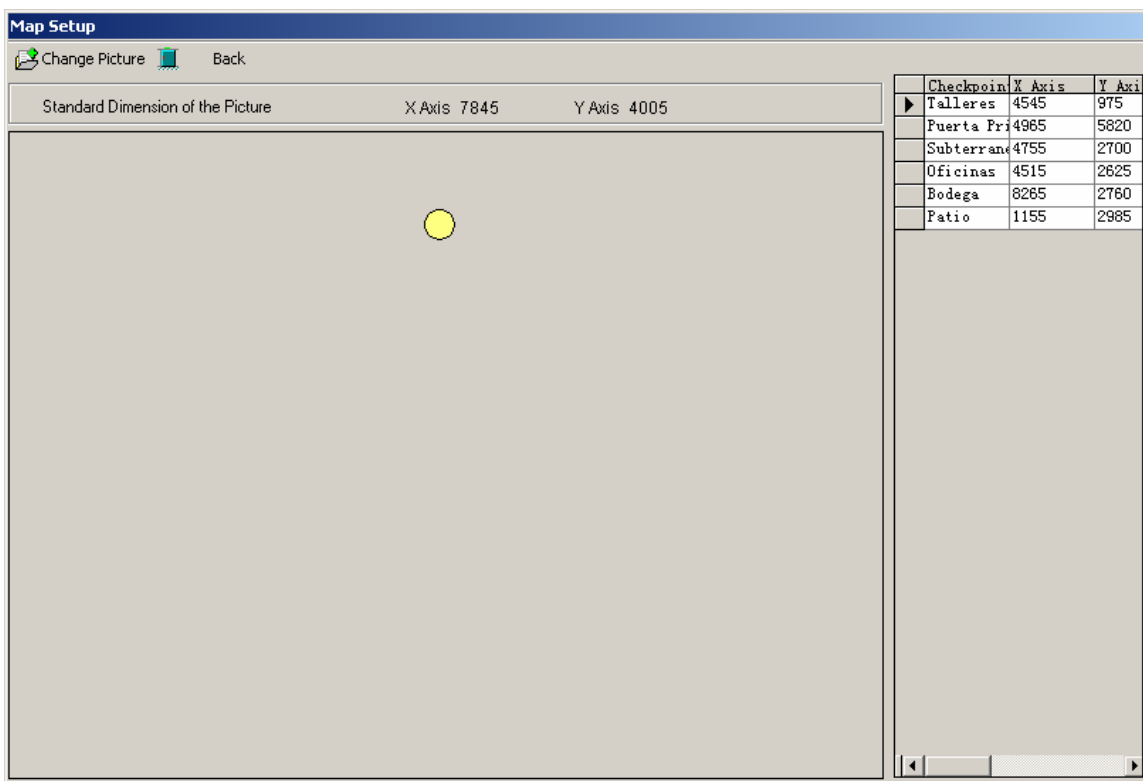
Map Setup

Change Picture Back

Standard Dimension of the Picture X Axis 7845 Y Axis 4005

| Checkpoin | X Axis | Y Axi |
|---|---|---|
| Talleres | 4545 | 975 |
| Puerta Pri | 4965 | 5820 |
| Subterran | 4755 | 2700 |
| Oficinas | 4515 | 2625 |
| Bodega | 8265 | 2760 |
| Patio | 1155 | 2985 |